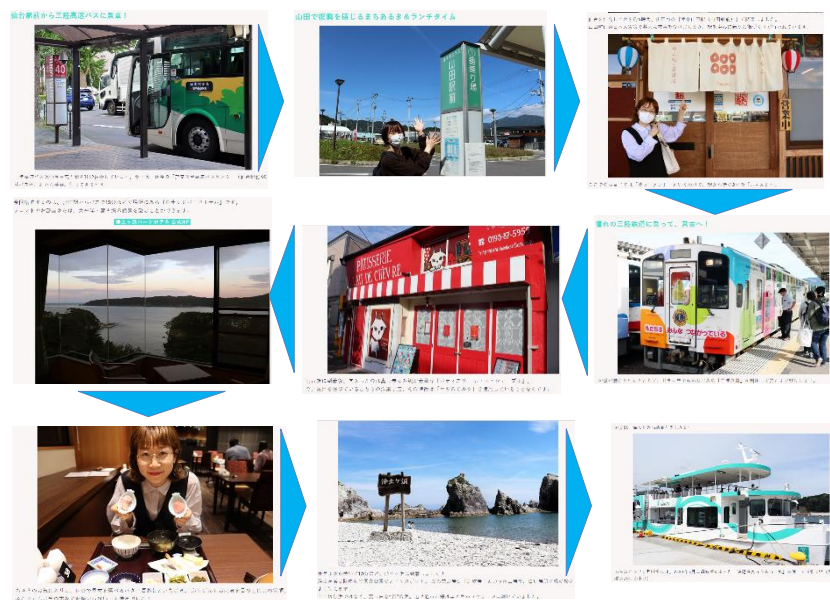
仙台駅前から三陸高速バスに乗車！

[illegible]

山田で昆布を感じるまちあるき＆ランチタイム

山田駅前

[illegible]

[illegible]

憧れの三陸鉄道に乗って、宮古へ！

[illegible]

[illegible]

浄土ヶ浜パークホテル 公式HP

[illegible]

0193-77-5951
PATISSERIE MUSE CHEVRE

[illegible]

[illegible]

浄土ヶ浜

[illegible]

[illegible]

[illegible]